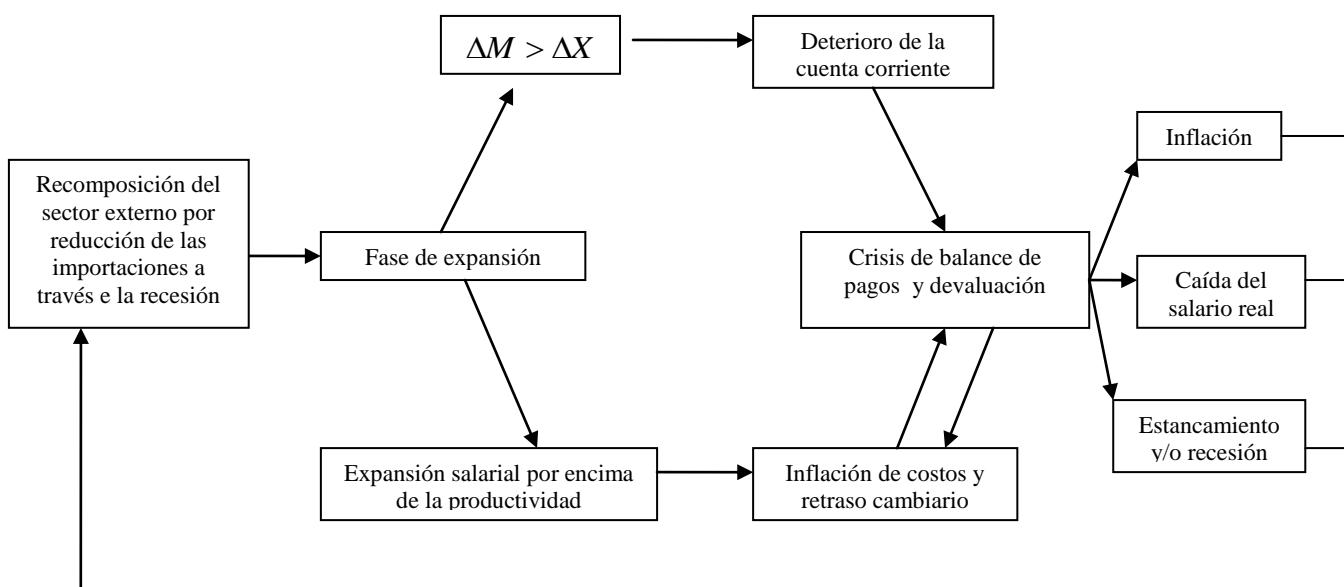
Recomposición del sector externo por reducción de las importaciones a través e la recesión

Fase de expansión

$\Delta M > \Delta X$

Deterioro de la cuenta corriente

Expansión salarial por encima de la productividad

Inflación de costos y retraso cambiario

Crisis de balance de pagos y devaluación

Inflación

Caída del salario real

Estancamiento y/o recesión